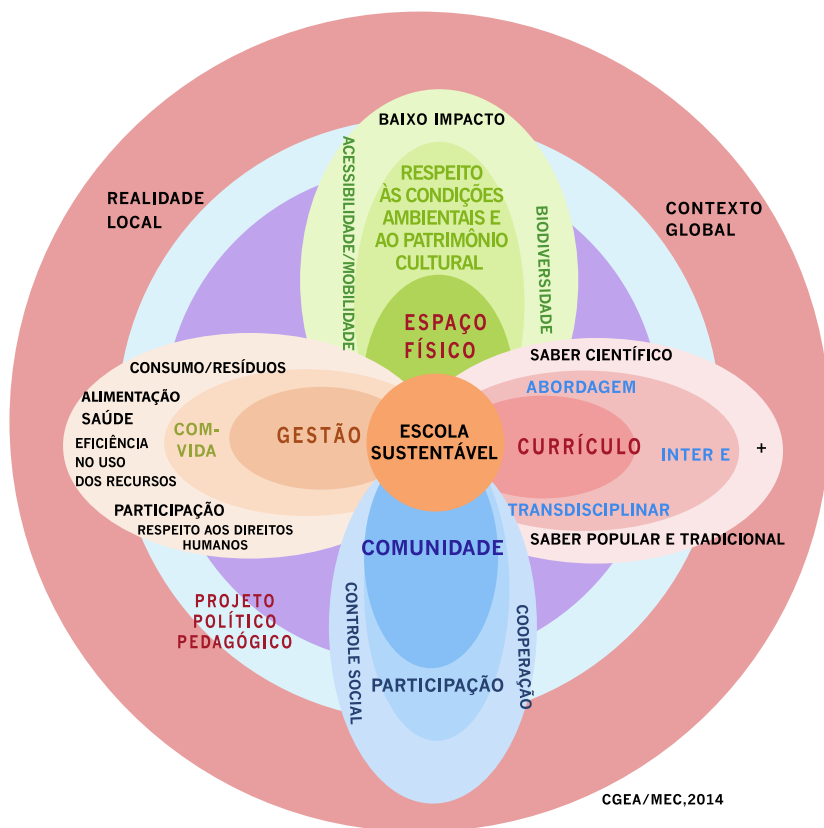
REALIDADE LOCAL

CONTEXTO GLOBAL

BAIXO IMPACTO

ACESSIBILIDADE/MOBILIDADE

RESPEITO ÀS CONDIÇÕES AMBIENTAIS E AO PATRIMÔNIO CULTURAL

BIODIVERSIDADE

ESPAÇO FÍSICO

CONSUMO/RESÍDUOS

ALIMENTAÇÃO

SAÚDE

EFICIÊNCIA NO USO DOS RECURSOS

COM-VIDA

GESTÃO

PARTICIPAÇÃO

RESPEITO AOS DIREITOS HUMANOS

ESCOLA SUSTENTÁVEL

SABER CIENTÍFICO

ABORDAGEM

CURRÍCULO

INTER E

+

TRANSDISCIPLINAR

SABER POPULAR E TRADICIONAL

COMUNIDADE

PROJETO POLÍTICO PEDAGÓGICO

CONTROLE SOCIAL

COOPERAÇÃO

PARTICIPAÇÃO

CGEA/MEC,2014